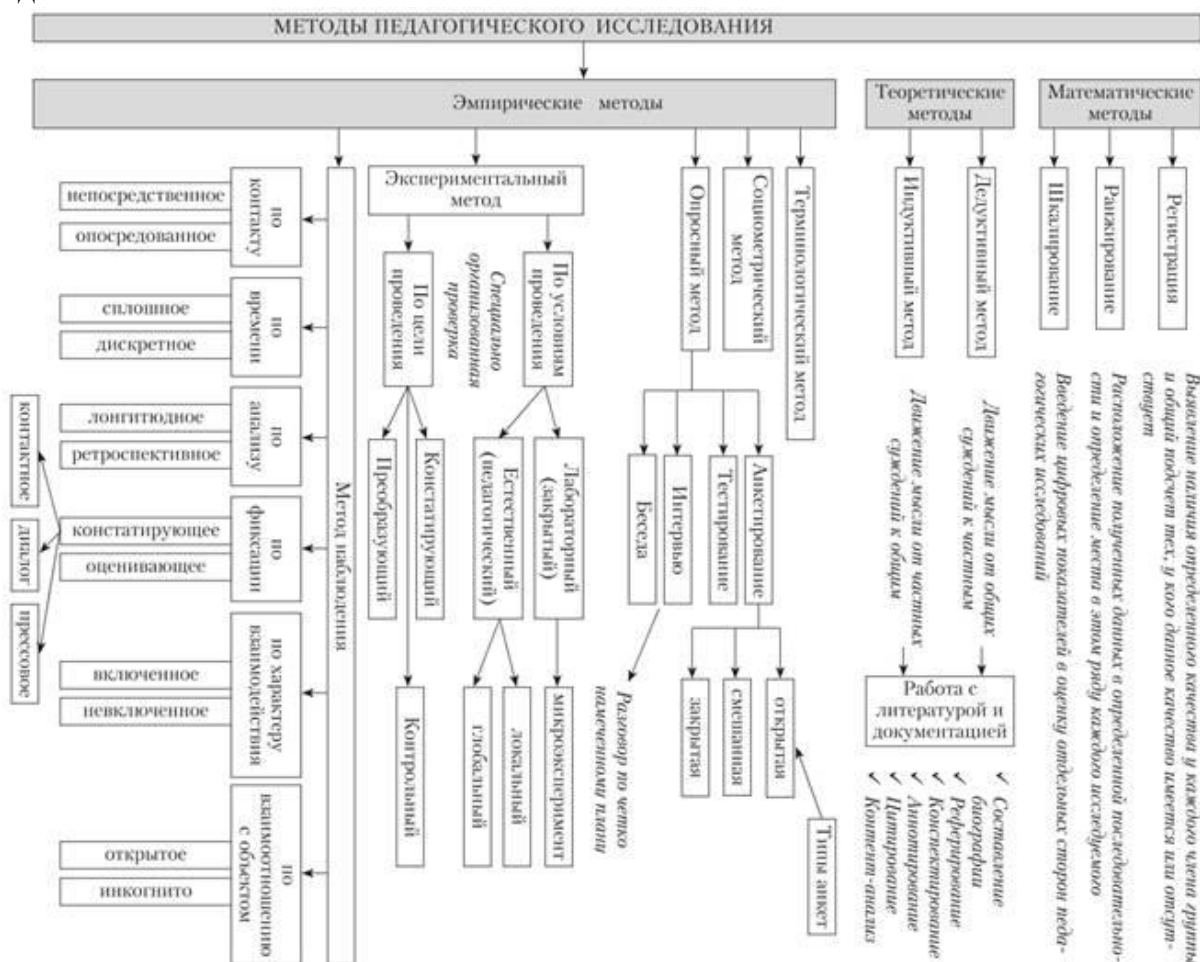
МЕТОДЫ ПЕДАГОГИЧЕСКОГО ИССЛЕДОВАНИЯ

Эмпирические методы

Теоретические методы

Математические методы

Метод наблюдения

по контакту
непосредственное
опосредованное

по времени
сплошное
дискретное

по анализу
лонгитюдное
ретроспективное

по фиксации
констатирующее
оценивающее
контактное
диалог
прессовое

по характеру взаимодействия
включенное
невключенное

по взаимоотношению с объектом
открытое
инкогнито

Экспериментальный метод

По цели проведения
Преобразующий
Констатирующий
Контрольный

Специально организованная проверка

По условиям проведения
Естественный (педагогический)
Лабораторный (закрытый)
глобальный
локальный
микроэксперимент

Опросный метод
Беседа
Интервью
Тестирование
Анкетирование
Разговор по четко намеченному плану
открытая
смешанная
закрытая
Типы анкет

Социометрический метод

Терминологический метод

Индуктивный метод
Движение мысли от частных суждений к общим

Дедуктивный метод
Движение мысли от общих суждений к частным

Работа с литературой и документацией
✓ Составление библиографии
✓ Реферирование
✓ Конспектирование
✓ Аннотирование
✓ Цитирование
✓ Контент-анализ

Шкалирование
Введение цифровых показателей в оценку отдельных сторон педагогических исследований

Ранжирование
Расположение полученных данных в определенной последовательности и определение места в этом ряду каждого исследуемого

Регистрация
Выявление наличия определенного качества у каждого члена группы и общий подсчет тех, у кого данное качество имеется или отсутствует